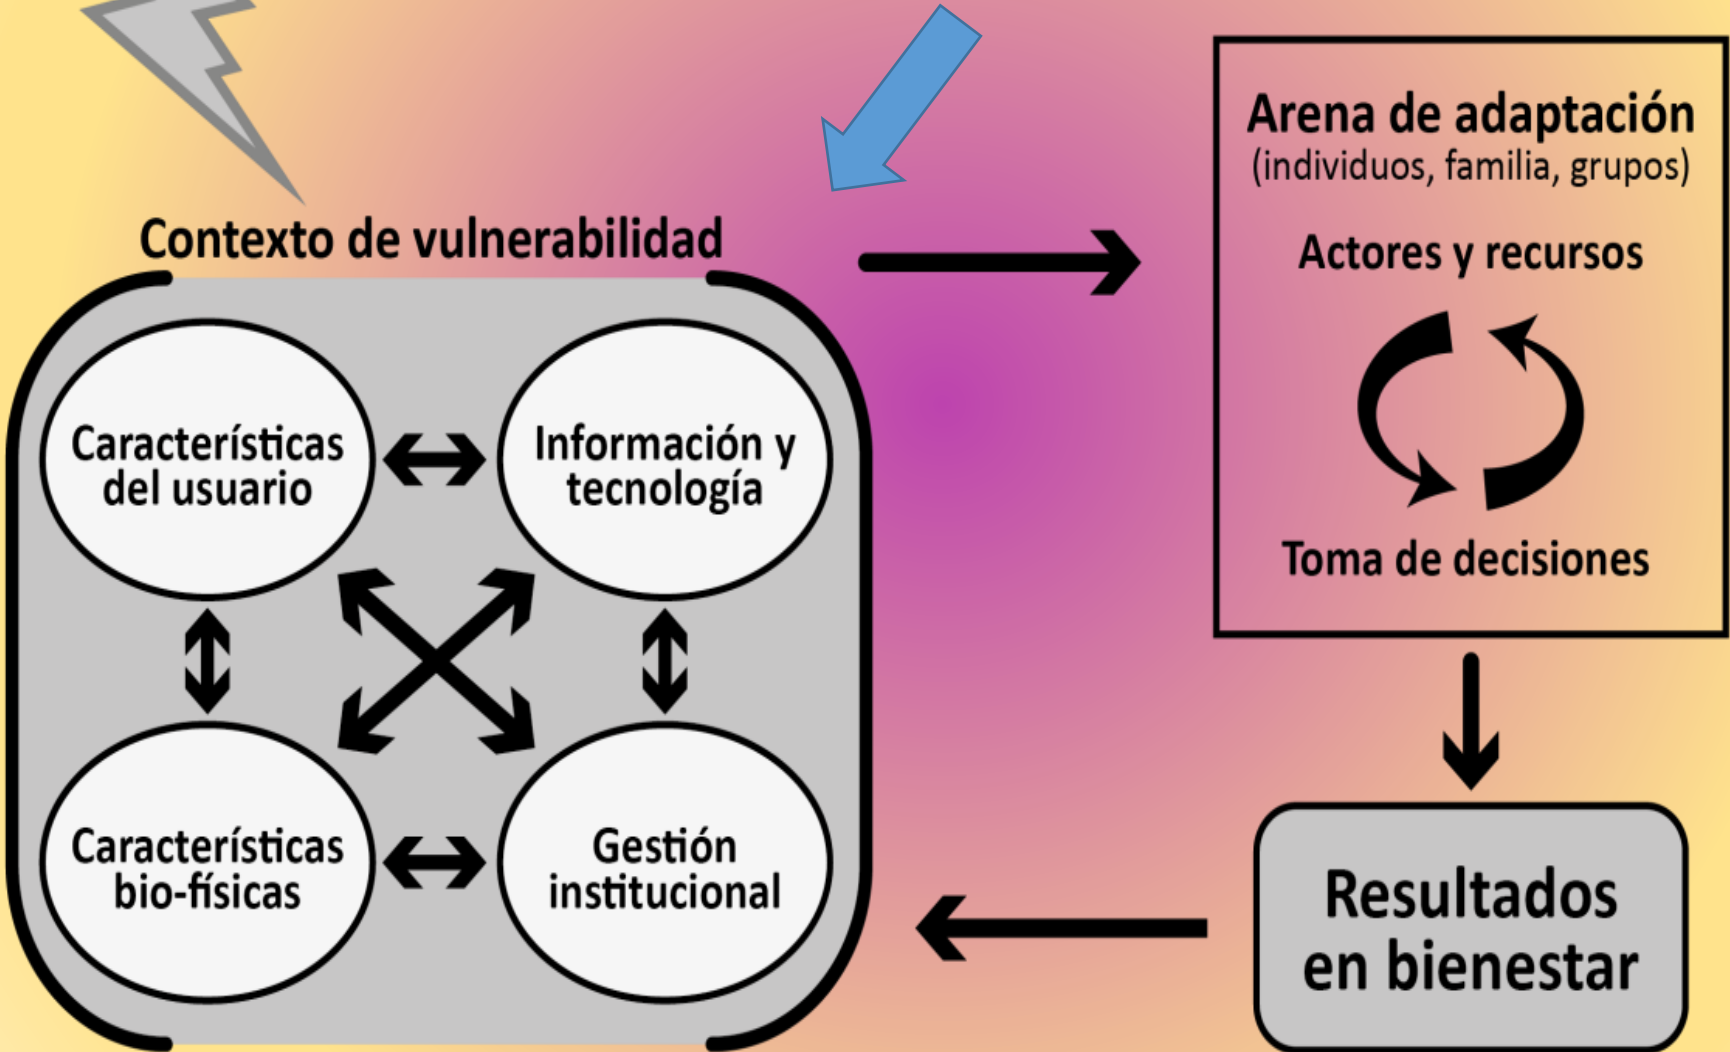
Contexto de vulnerabilidad

Características del usuario

Información y tecnología

Características bio-físicas

Gestión institucional

Arena de adaptación
(individuos, familia, grupos)

Actores y recursos

Toma de decisiones

Resultados en bienestar